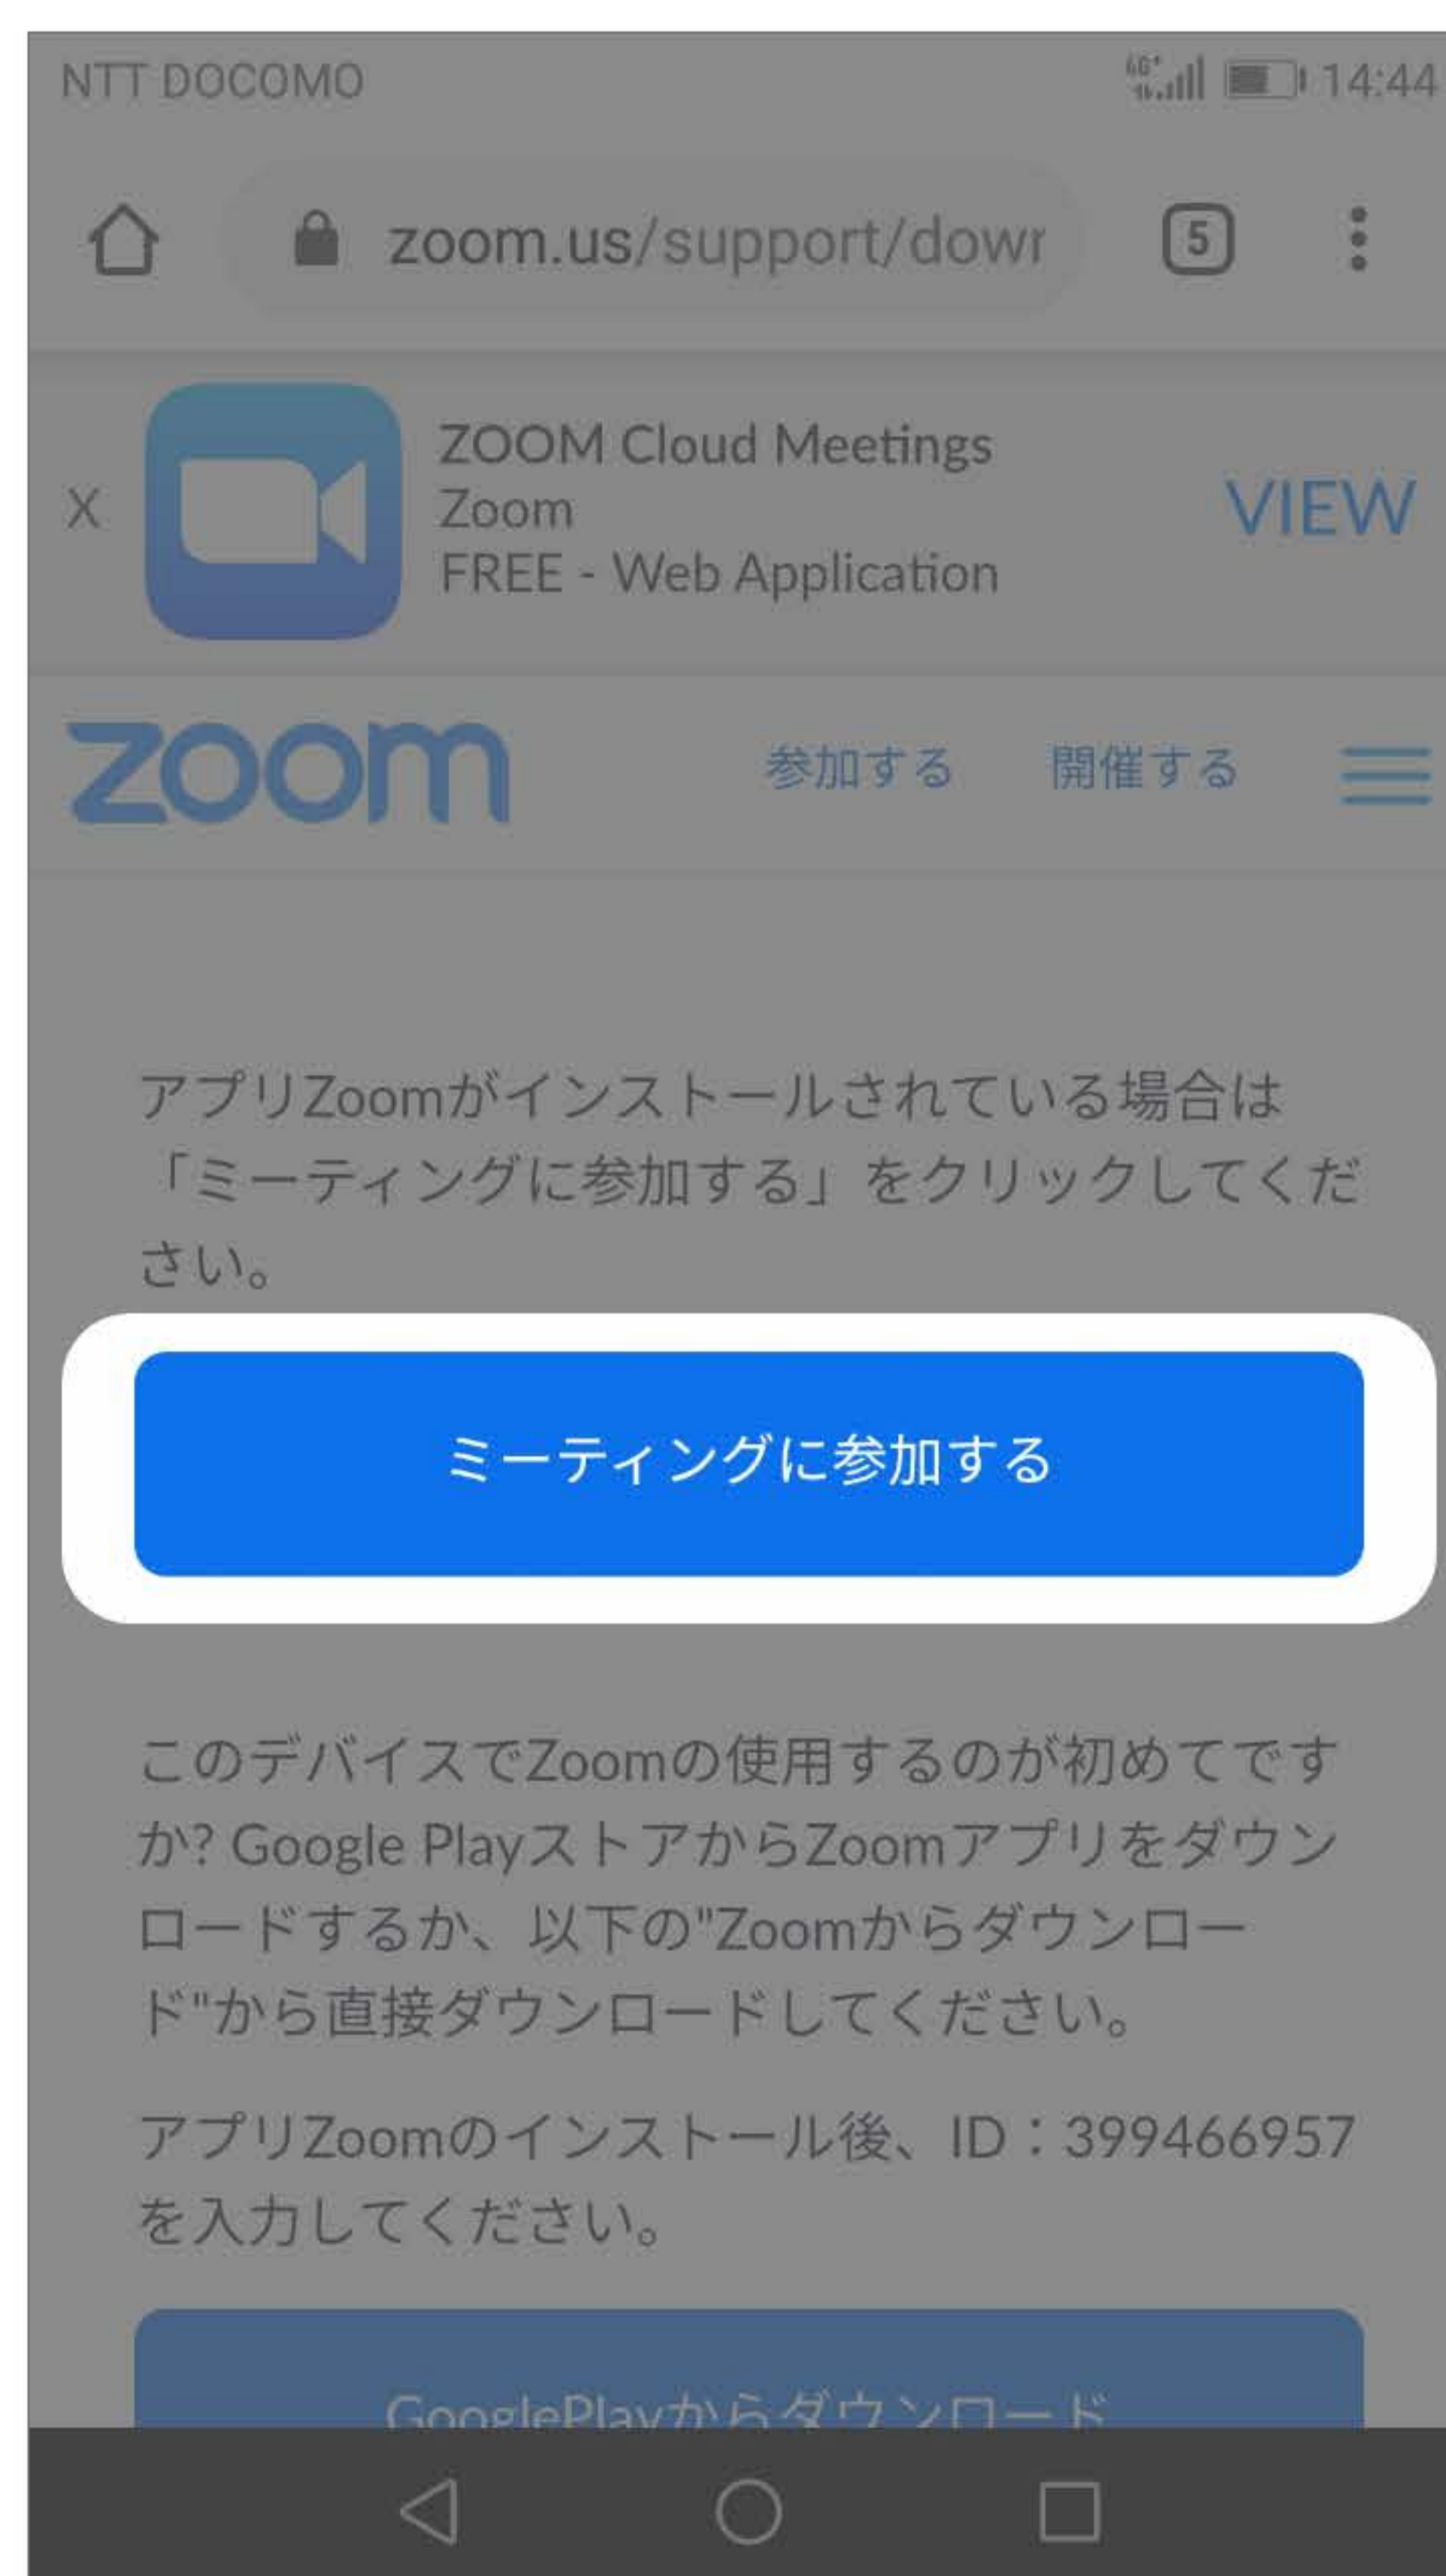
NTT DOCOMO 4G 14:44

zoom.us/support/dowr 5

X ZOOM Cloud Meetings
Zoom
FREE - Web Application
VIEW

zoom 参加する 開催する

アプリZoomがインストールされている場合は「ミーティングに参加する」をクリックしてください。

ミーティングに参加する

このデバイスでZoomの使用するのが初めてですか? Google PlayストアからZoomアプリをダウンロードするか、以下の"Zoomからダウンロード"から直接ダウンロードしてください。

アプリZoomのインストール後、ID：399466957を入力してください。

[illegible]